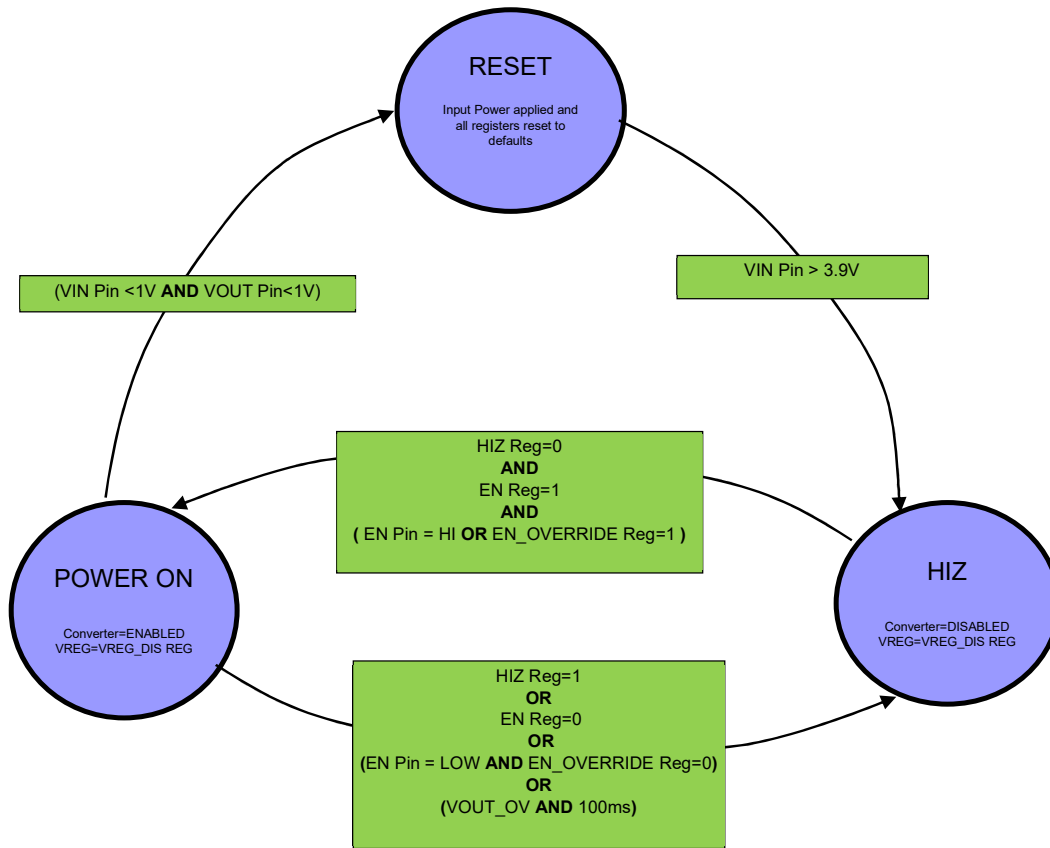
RESET

Input Power applied and all registers reset to defaults

(VIN Pin <1V AND VOUT Pin<1V)

VIN Pin > 3.9V

HIZ Reg=0
AND
EN Reg=1
AND
( EN Pin = HI OR EN_OVERRIDE Reg=1 )

POWER ON

Converter=ENABLED
VREG=VREG_DIS REG

HIZ

Converter=DISABLED
VREG=VREG_DIS REG

HIZ Reg=1
OR
EN Reg=0
OR
(EN Pin = LOW AND EN_OVERRIDE Reg=0)
OR
(VOUT_OV AND 100ms)